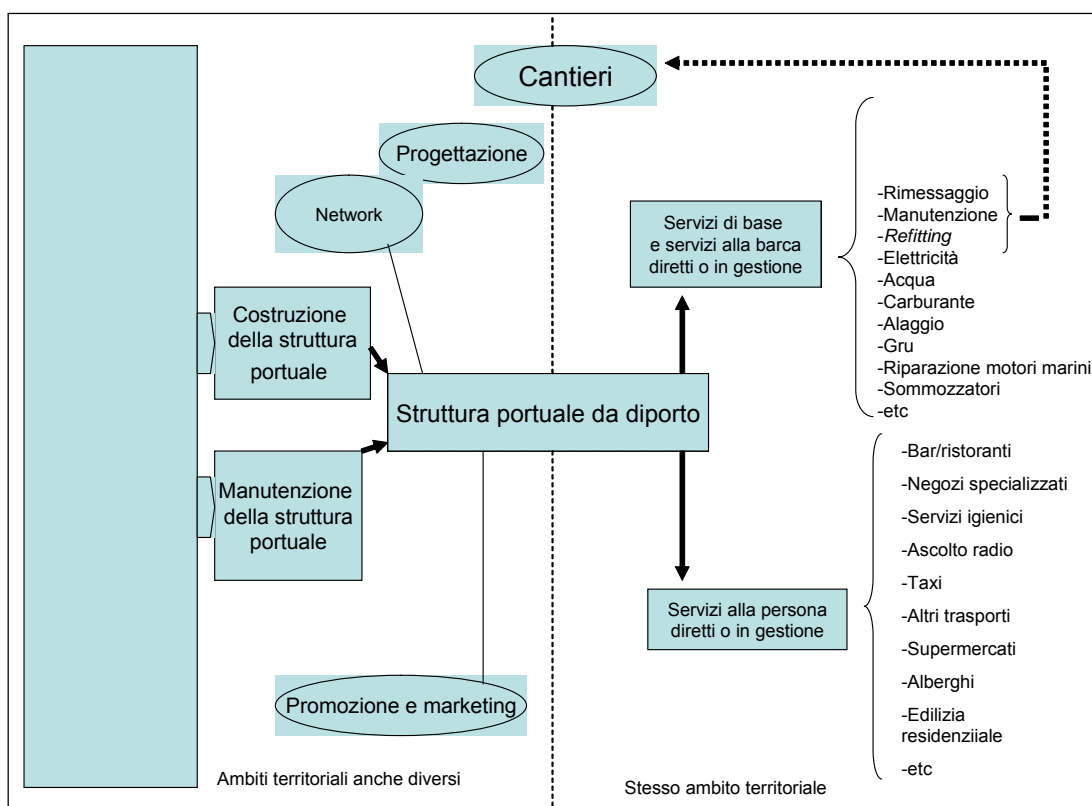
Cantieri

Progettazione

Network

Costruzione della struttura portuale

Manutenzione della struttura portuale

Struttura portuale da diporto

Promozione e marketing

Servizi di base e servizi alla barca diretti o in gestione

-Rimessaggio
-Manutenzione
-Refitting
-Elettricità
-Acqua
-Carburante
-Alaggio
-Gru
-Riparazione motori marini
-Sommozzatori
-etc

Servizi alla persona diretti o in gestione

-Bar/ristoranti
-Negozi specializzati
-Servizi igienici
-Ascolto radio
-Taxi
-Altri trasporti
-Supermercati
-Alberghi
-Edilizia residenziiale
-etc

Ambiti territoriali anche diversi

Stesso ambito territoriale